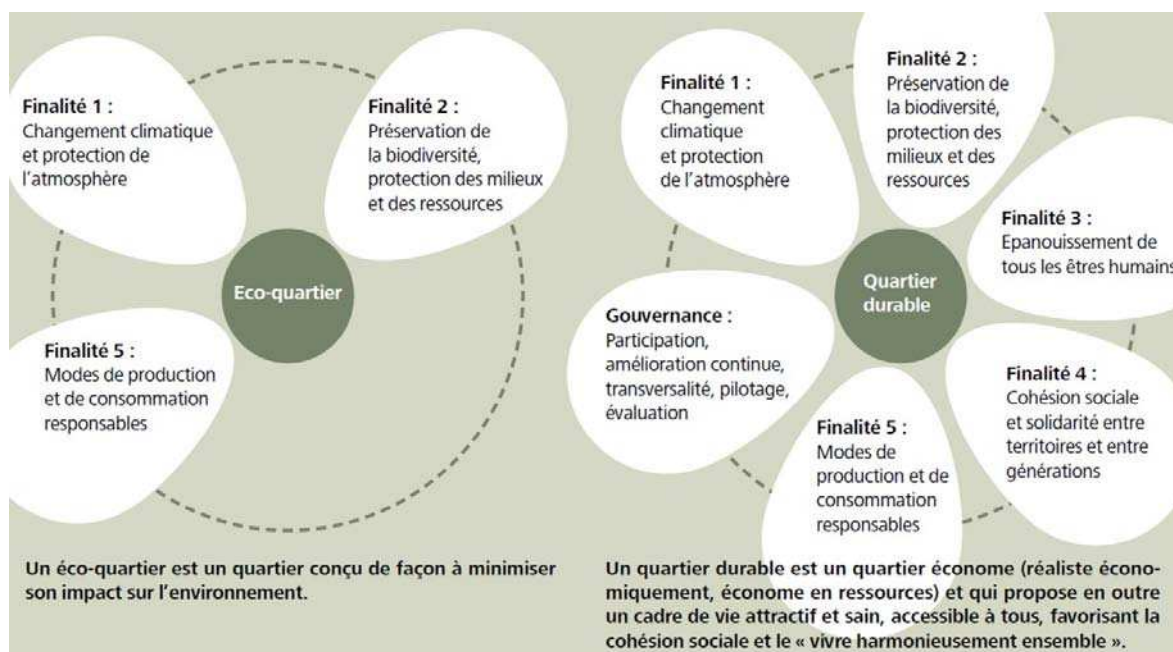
Finalité 1 :
Changement climatique et protection de l'atmosphère

Finalité 2 :
Préservation de la biodiversité, protection des milieux et des ressources

Eco-quartier

Finalité 5 :
Modes de production et de consommation responsables

Un éco-quartier est un quartier conçu de façon à minimiser son impact sur l'environnement.

Finalité 1 :
Changement climatique et protection de l'atmosphère

Finalité 2 :
Préservation de la biodiversité, protection des milieux et des ressources

Finalité 3 :
Epanouissement de tous les êtres humains

Quartier durable

Gouvernance :
Participation, amélioration continue, transversalité, pilotage, évaluation

Finalité 4 :
Cohésion sociale et solidarité entre territoires et entre générations

Finalité 5 :
Modes de production et de consommation responsables

Un quartier durable est un quartier économe (réaliste économiquement, économe en ressources) et qui propose en outre un cadre de vie attractif et sain, accessible à tous, favorisant la cohésion sociale et le « vivre harmonieusement ensemble ».